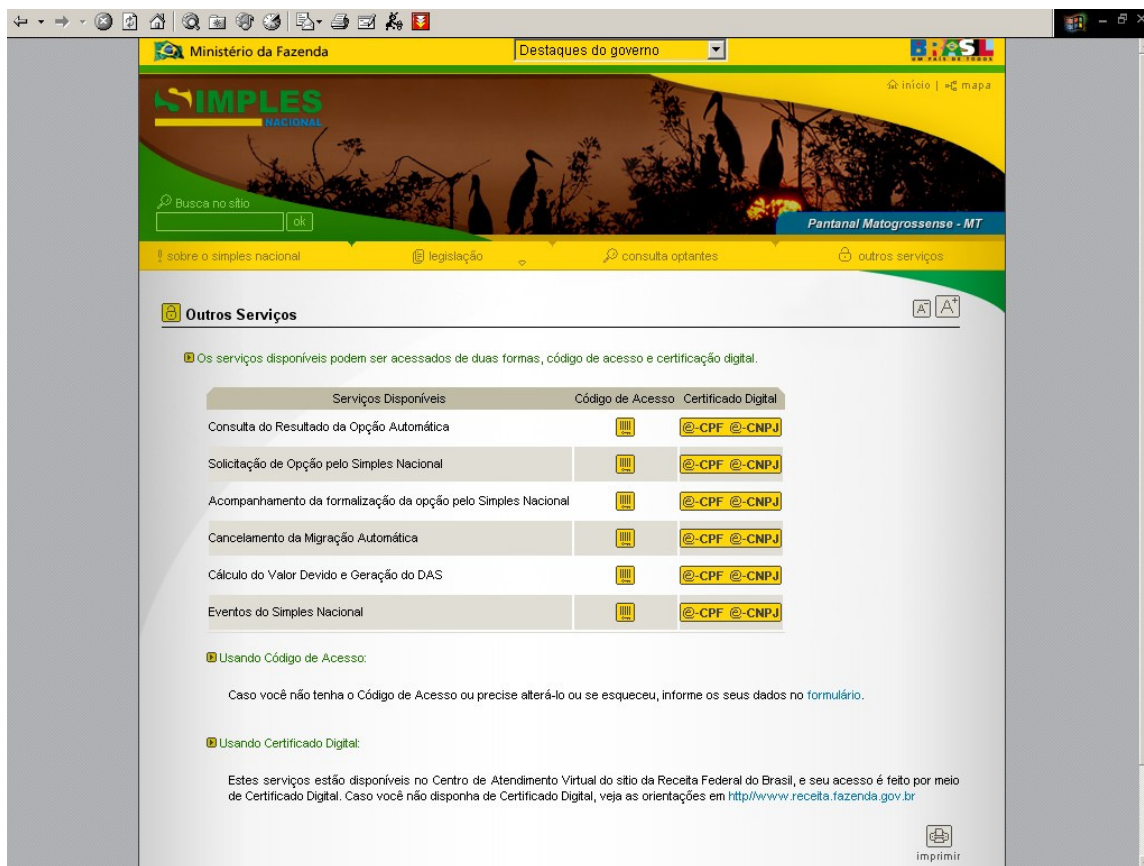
Ministério da Fazenda

Destaques do governo

BRASIL
UM PAÍS DE TODOS

início | mapa

SIMPLES
NACIONAL

Busca no sítio
ok

Pantanal Matogrossense - MT

sobre o simples nacional
legislação
consulta optantes
outros serviços

Outros Serviços

A A+

Os serviços disponíveis podem ser acessados de duas formas, código de acesso e certificação digital.

| Serviços Disponíveis | Código de Acesso | Certificado Digital |
|---|---|---|
| Consulta do Resultado da Opção Automática | | @-CPF @-CNPJ |
| Solicitação de Opção pelo Simples Nacional | | @-CPF @-CNPJ |
| Acompanhamento da formalização da opção pelo Simples Nacional | | @-CPF @-CNPJ |
| Cancelamento da Migração Automática | | @-CPF @-CNPJ |
| Cálculo do Valor Devido e Geração do DAS | | @-CPF @-CNPJ |
| Eventos do Simples Nacional | | @-CPF @-CNPJ |

Usando Código de Acesso:

Caso você não tenha o Código de Acesso ou precise alterá-lo ou se esqueceu, informe os seus dados no formulário.

Usando Certificado Digital:

Estes serviços estão disponíveis no Centro de Atendimento Virtual do sitio da Receita Federal do Brasil, e seu acesso é feito por meio de Certificado Digital. Caso você não disponha de Certificado Digital, veja as orientações em http//www.receita.fazenda.gov.br

imprimir